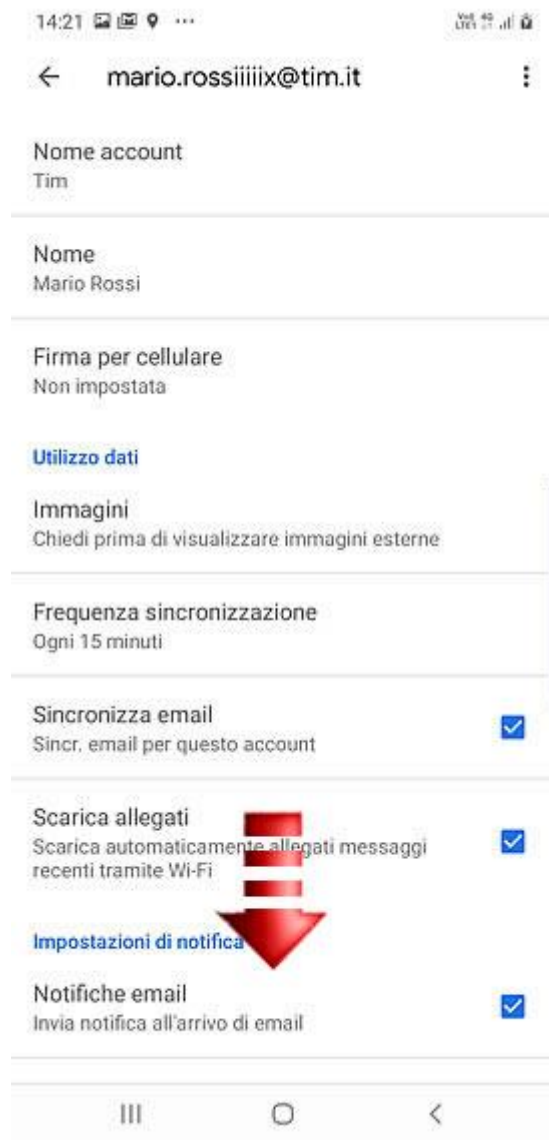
14:21

mario.rossiiiiix@tim.it

Nome account
Tim

Nome
Mario Rossi

Firma per cellulare
Non impostata

Utilizzo dati

Immagini
Chiedi prima di visualizzare immagini esterne

Frequenza sincronizzazione
Ogni 15 minuti

Sincronizza email
Sincr. email per questo account

Scarica allegati
Scarica automaticamente allegati messaggi recenti tramite Wi-Fi

Impostazioni di notifica

Notifiche email
Invia notifica all'arrivo di email